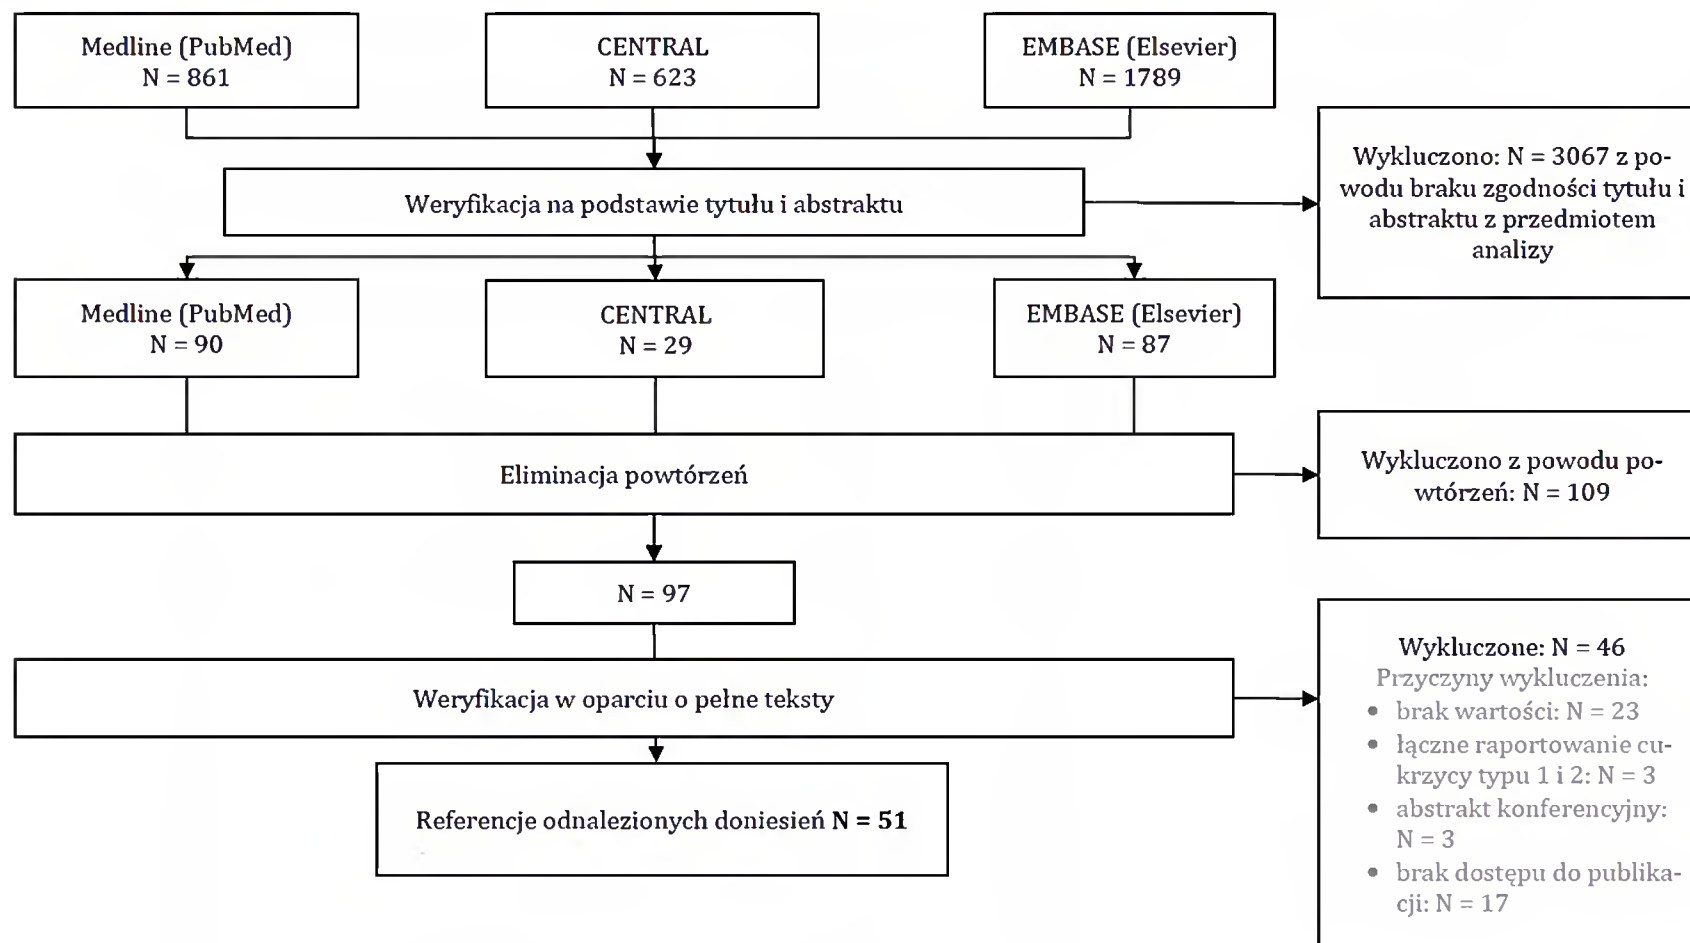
Medline (PubMed)
N = 861

CENTRAL
N = 623

EMBASE (Elsevier)
N = 1789

Weryfikacja na podstawie tytułu i abstraktu

Wykluczono: N = 3067 z powodu braku zgodności tytułu i abstraktu z przedmiotem analizy

Medline (PubMed)
N = 90

CENTRAL
N = 29

EMBASE (Elsevier)
N = 87

Eliminacja powtórzeń

Wykluczono z powodu powtórzeń: N = 109

N = 97

Weryfikacja w oparciu o pełne teksty

Wykluczone: N = 46
Przyczyny wykluczenia:
- brak wartości: N = 23
- łączne raportowanie cukrzycy typu 1 i 2: N = 3
- abstrakt konferencyjny: N = 3
- brak dostępu do publikacji: N = 17

Referencje odnalezionych doniesień **N = 51**